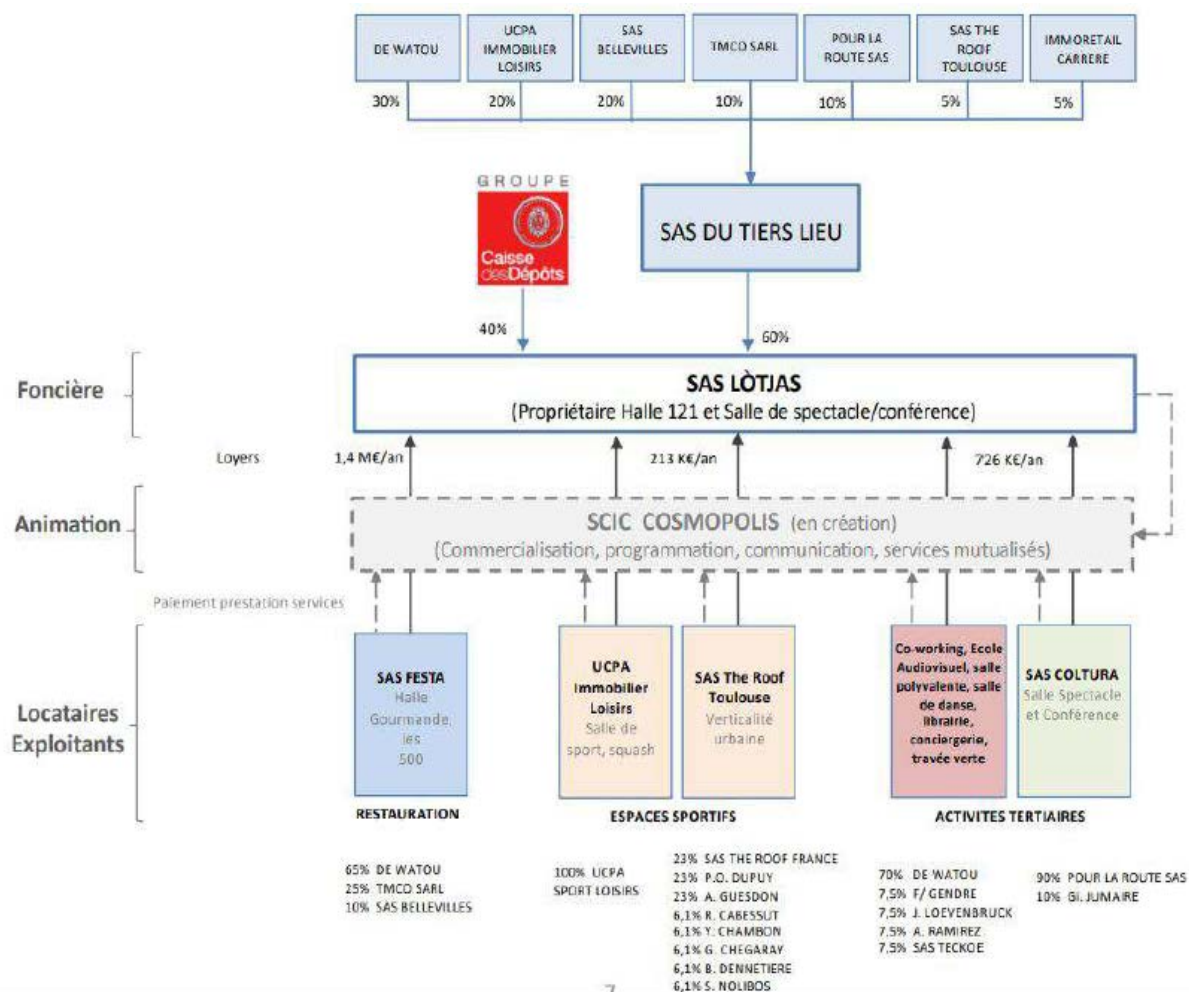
DE WATOU

UCPA IMMOBILIER LOISIRS

SAS BELLEVILLES

TMCO SARL

POUR LA ROUTE SAS

SAS THE ROOF TOULOUSE

IMMORETAIL CARRERE

30% 20% 20% 10% 10% 5% 5%

GROUPE
Caisse des Dépôts

SAS DU TIERS LIEU

40%

60%

Foncière

SAS LÒTJAS
(Propriétaire Halle 121 et Salle de spectacle/conférence)

Loyers 1,4 M€/an 213 K€/an 726 K€/an

Animation

SCIC COSMOPOLIS (en création)
(Commercialisation, programmation, communication, services mutualisés)

Paiement prestation services

Locataires Exploitants

SAS FESTA
Halle Gourmande les 500

UCPA Immobilier Loisirs
Salle de sport, squash

SAS The Roof Toulouse
Verticalité urbaine

Co-working, Ecole Audiovisuel, salle polyvalente, salle de danse, librairie, conciergerie, travée verte

SAS COLTURA
Salle Spectacle et Conférence

RESTAURATION

ESPACES SPORTIFS

ACTIVITES TERTIAIRES

65% DE WATOU
25% TMCO SARL
10% SAS BELLEVILLES

100% UCPA SPORT LOISIRS

23% SAS THE ROOF FRANCE
23% P.O. DUPUY
23% A. GUESDON
6,1% R. CABESSUT
6,1% Y. CHAMBON
6,1% G. CHEGARAY
6,1% B. DENNETIERE
6,1% S. NOLIBOS

70% DE WATOU
7,5% F/ GENDRE
7,5% J. LOEVENBRUCK
7,5% A. RAMIREZ
7,5% SAS TECKOE

90% POUR LA ROUTE SAS
10% Gi. JUMAIRE

7